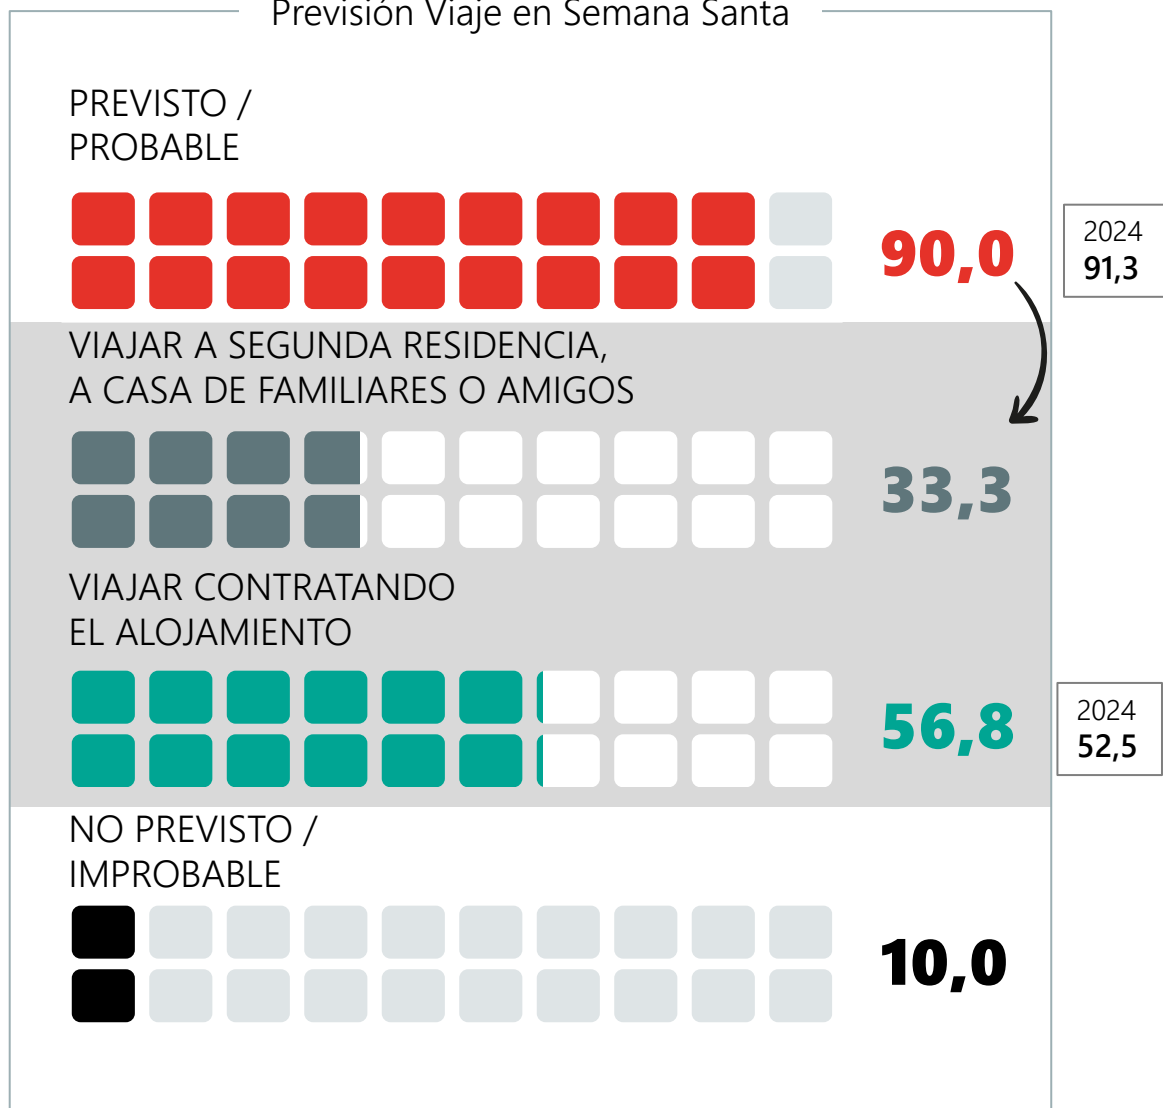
Previsión Viaje en Semana Santa

PREVISTO / PROBABLE

90,0

2024
91,3

VIAJAR A SEGUNDA RESIDENCIA, A CASA DE FAMILIARES O AMIGOS

33,3

VIAJAR CONTRATANDO EL ALOJAMIENTO

56,8

2024
52,5

NO PREVISTO / IMPROBABLE

10,0